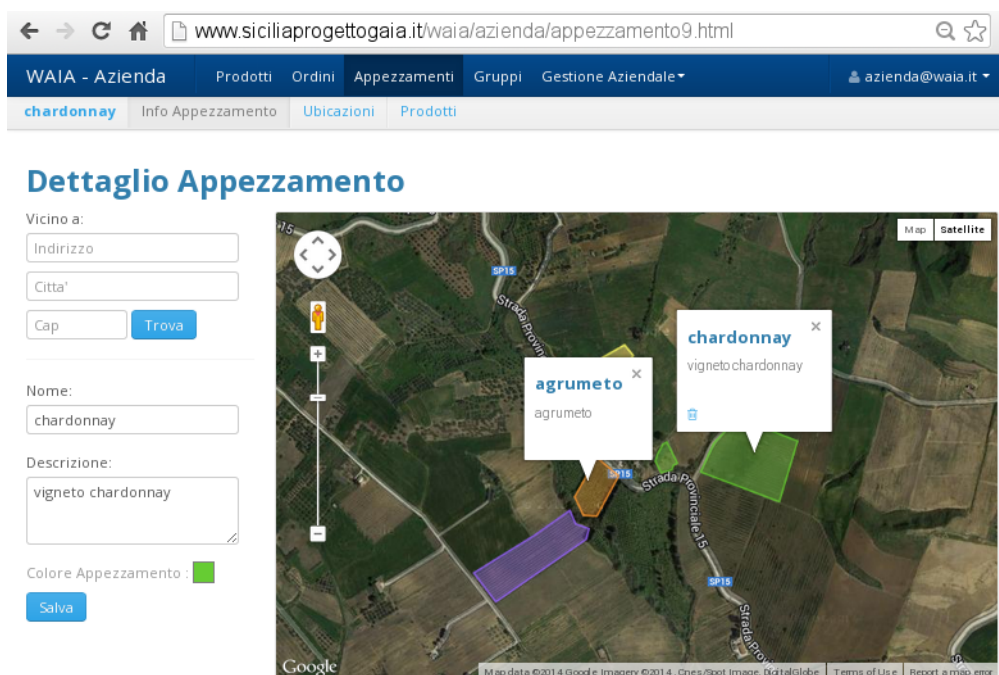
www.siciliaprogettogaia.it/waia/azienda/appezzamento9.html

WAIA - Azienda  Prodotti  Ordini  Appezzamenti  Gruppi  Gestione Aziendale  azienda@waia.it

chardonnay  Info Appezzamento  Ubicazioni  Prodotti

Dettaglio Appezzamento

Vicino a:

Indirizzo

Citta'

Cap  Trova

Nome:

chardonnay

Descrizione:

vigneto chardonnay

Colore Appezzamento :

Salva

Map  Satellite

SP15

Strada Provinciale

chardonnay

vigneto chardonnay

agrumeto

agrumeto

SP15

Strada Provinciale 15

SP15

Strada Provinciale

Google

Map data ©2014 Google Imagery ©2014, Cnes/Spot Image, DigitalGlobe  Terms of Use  Report a map error